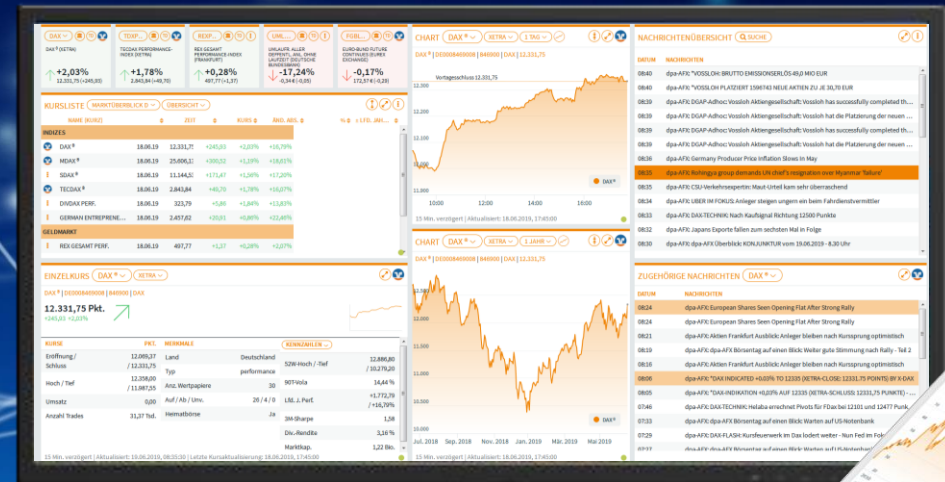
DAX® | TECDAX | REXP | UMLAUFRENDITE | EUROBUND
DAX® (XETRA) | TECDAX PERFORMANCE-INDEX (XETRA) | REX GESAMT PERFORMANCE-INDEX (FRANKFURT) | UMLAUFRENDITE ANL. OHNE LAUFZEIT (DEUTSCHE BUNDESBANK) | EURO-BUND FUTURE CONTINUES (EUREX EXCHANGE)
+2,03% 12.331,75 (+245,03) | +1,78% 2.843,84 (+49,70) | +0,28% 497,77 (+1,37) | -17,24% -0,34 (-0,05) | -0,17% 172,57 (-0,29)

KURSLISTE MARKTÜBERBLICK D ÜBERSICHT
NAME (KURZ) | ZEIT | KURS | ÄND. ABS. | % | LFD. JAH...

| | | | | |
|---|---|---|---|---|
| INDIZES | | | | |
| DAX® | 18.06.19 | 12.331,75 | +245,03 | +2,03% | +16,79% |
| MDAX® | 18.06.19 | 25.606,11 | +300,52 | +1,19% | +18,61% |
| SDAX® | 18.06.19 | 11.144,52 | +171,47 | +1,56% | +17,82% |
| TECDAX® | 18.06.19 | 2.843,84 | +49,70 | +1,78% | +16,07% |
| DIVDAX PERF. | 18.06.19 | 323,79 | +5,80 | +1,84% | +13,83% |
| GERMAN ENTREPRENE... | 18.06.19 | 2.457,62 | +20,01 | +0,86% | +22,46% |
| GELDMARKT | | | | |
| REX GESAMT PERF. | 18.06.19 | 497,77 | +1,37 | +0,28% | +2,17% |

EINZELKURS DAX® XETRA
DAX® | DE0008469008 | 846900 | DAX
12.331,75 Pkt. +245,03 +2,03%

| KURSE | PKT. | MERKMALE | | KENNZAHLEN | |
|---|---|---|---|---|---|
| Eröffnung / Schluss | 12.089,37 / 12.331,75 | Land | Deutschland | 52W-Hoch / -Tief | 12.886,80 / 10.279,20 |
| Hoch / Tief | 12.358,00 / 11.887,55 | Typ | performance | 90T-Vola | 14,44 % |
| Umsatz | 0,00 | Anz. Wertpapiere | 30 | Lfd. J. Perf. | +1.772,76 / +16,79% |
| Anzahl Trades | 31,37 Tsd. | Auf / Ab / Unv. | 26 / 4 / 0 | 3M-Sharpe | 1,58 |
| | | Heimatbörse | Ja | Div.-Rendite | 3,16 % |
| | | | | Marktkap. | 1,22 Bio. |

15 Min. verzögert | Aktualisiert: 18.06.2019, 08:55:00 | Letzte Kursaktualisierung: 18.06.2019, 17:40:00

CHART DAX® XETRA 1 TAG
DAX® | DE0008469008 | 846900 | DAX | 12.331,75
Vortagesschluss 12.331,75
12.300 12.200 12.100 12.000
10:00 12:00 14:00 16:00
DAX®
15 Min. verzögert | Aktualisiert: 18.06.2019, 17:45:00

CHART DAX® XETRA 1 JAHR
DAX® | DE0008469008 | 846900 | DAX | 12.331,75
12.500 12.000 11.500 11.000 10.500
Jul. 2018 Sep. 2018 Nov. 2018 Jan. 2019 Mär. 2019 Mai 2019
15 Min. verzögert | Aktualisiert: 18.06.2019, 17:45:00

NACHRICHTENÜBERSICHT SUCHE
DATUM NACHRICHTEN
08:40 dpa-AFX: "VOSSLOH: BRUTTO EMISSIONSERLÖS 49,0 MIO EUR
08:40 dpa-AFX: "VOSSLOH PLATZIERT 1596743 NEUE AKTIEN ZU JE 30,70 EUR
08:39 dpa-AFX: DGAP-Adhoc: Vossloh Aktiengesellschaft: Vossloh has successfully completed th...
08:39 dpa-AFX: DGAP-Adhoc: Vossloh Aktiengesellschaft: Vossloh hat die Platzierung der neuen ...
08:39 dpa-AFX: DGAP-Adhoc: Vossloh Aktiengesellschaft: Vossloh has successfully completed th...
08:39 dpa-AFX: DGAP-Adhoc: Vossloh Aktiengesellschaft: Vossloh hat die Platzierung der neuen ...
08:38 dpa-AFX: Germany Producer Price Inflation Slows In May
08:35 dpa-AFX: Rohingya group demands UN chief's resignation over Myanmar 'failure'
08:35 dpa-AFX: CSU-Verkehrsexperte: Maut-Urteil kam sehr überraschend
08:34 dpa-AFX: UBER IM FOKUS: Anleger steigen ungern ein beim Fahrdienstvermittler
08:33 dpa-AFX: DAX-TECHNIK: Nach Kaufsignal Richtung 12500 Punkte
08:32 dpa-AFX: Japans Exporte fallen zum sechsten Mal in Folge
08:30 dpa-AFX: Überblick: KONJUNKTUR vom 19.06.2019 - 8.30 Uhr

ZUGEHÖRIGE NACHRICHTEN DAX®
DATUM NACHRICHTEN
08:24 dpa-AFX: European Shares Seen Opening Flat After Strong Rally
08:24 dpa-AFX: European Shares Seen Opening Flat After Strong Rally
08:21 dpa-AFX: Aktien Frankfurt Ausblick: Anleger bleiben nach Kursssprung optimistisch
08:16 dpa-AFX Börsentag auf einen Blick: Weiter gute Stimmung nach Rally - Teil 2
08:14 dpa-AFX: Aktien Frankfurt Ausblick: Anleger bleiben nach Kurssprung optimistisch
08:06 dpa-AFX: "DAX INDICATED +0,03% TO 12335 (XETRA-CLOSE: 12331,75 POINTS) BY X-DAX
08:05 dpa-AFX: "DAX-INDIKATION +0,03% AUF 12335 (XETRA-SCHLUSS: 12331,75 PUNKTE) - ...
07:46 dpa-AFX: DAX-TECHNIK: Helaba-errechnet Pivots für FDax bei 12101 und 12477 Punkt...
07:33 dpa-AFX Börsentag auf einen Blick: Weiter gute Stimmung nach Rally - Teil 1
07:29 dpa-AFX: DAX-FLASH: Kursfeuerwerk im Dax lodert weiter - Nun Fed im Fokus
07:27 dpa-AFX Börsentag auf einen Blick: Weiter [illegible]